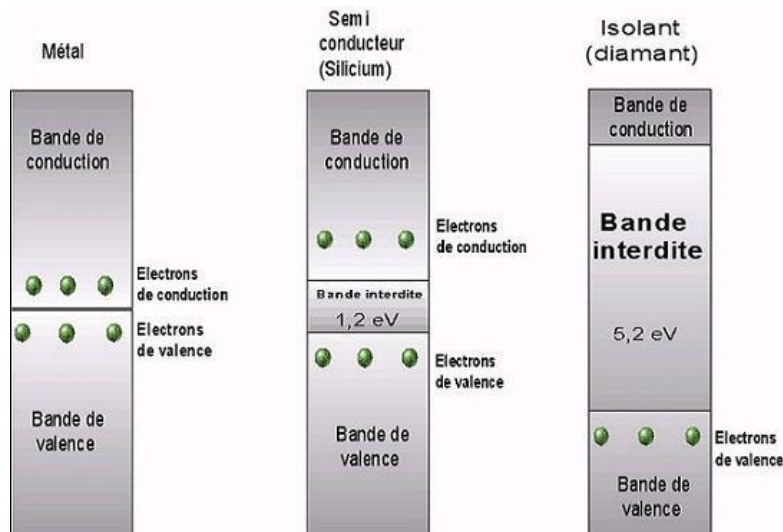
Métal

Bande de conduction

Electrons de conduction

Electrons de valence

Bande de valence

Semi conducteur (Silicium)

Bande de conduction

Electrons de conduction

Bande interdite

1,2 eV

Electrons de valence

Bande de valence

Isolant (diamant)

Bande de conduction

Bande interdite

5,2 eV

Electrons de valence

Bande de valence